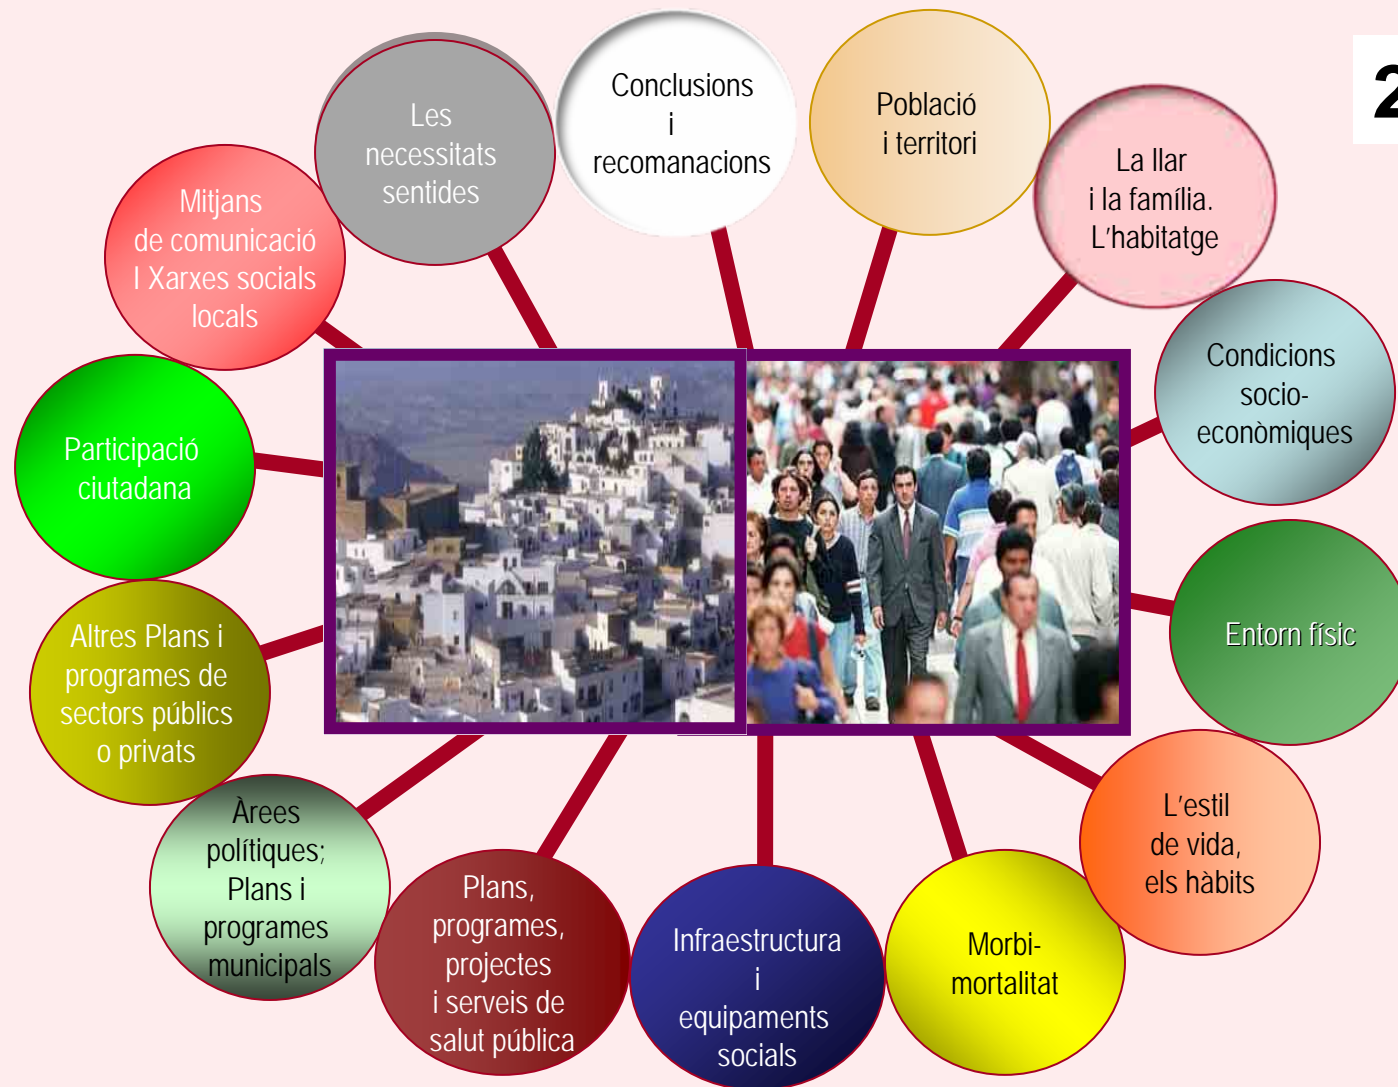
2

Les necessitats sentides

Conclusions i recomanacions

Població i territori

La llar i la família. L'habitatge

Mitjans de comunicació I Xarxes socials locals

Condicions socio-econòmiques

Participació ciutadana

Entorn físic

Altres Plans i programes de sectors públics o privats

L'estil de vida, els hàbits

Àrees polítiques; Plans i programes municipals

Plans, programes, projectes i serveis de salut pública

Infraestructura i equipaments socials

Morbi-mortalitat